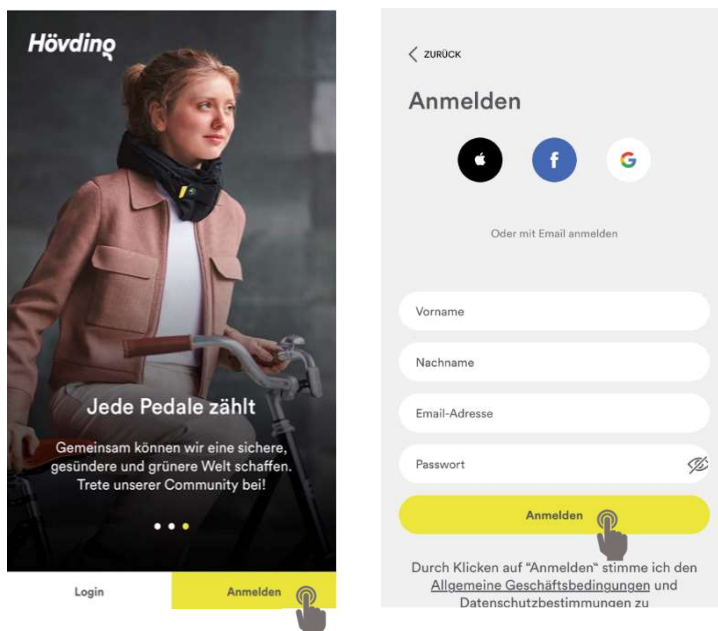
Hövding

Jede Pedale zählt

Gemeinsam können wir eine sichere, gesündere und grünere Welt schaffen. Trete unserer Community bei!

Login

Anmelden

ZURÜCK

Anmelden

G

Oder mit Email anmelden

Vorname

Nachname

Email-Adresse

Passwort

Anmelden

Durch Klicken auf "Anmelden" stimme ich den Allgemeine Geschäftsbedingungen und Datenschutzbestimmungen zu